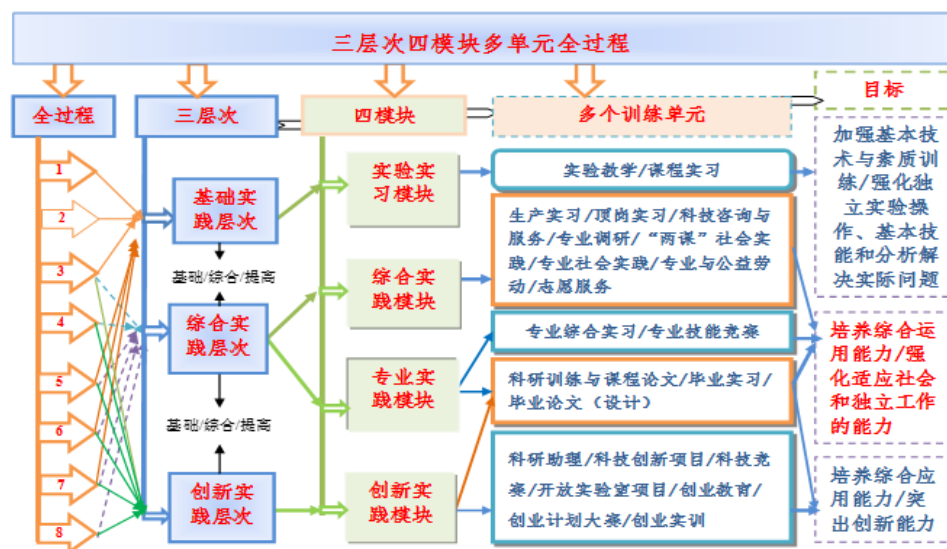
三层次四模块多单元全过程

全过程

三层次

四模块

多个训练单元

目标

1
2
3
4
5
6
7
8

基础实践层次

基础/综合/提高

综合实践层次

基础/综合/提高

创新实践层次

实验实习模块

综合实践模块

专业实践模块

创新实践模块

实验教学/课程实习

生产实习/顶岗实习/科技咨询与服务/专业调研/"两课"社会实践/专业社会实践/专业与公益劳动/志愿服务

专业综合实习/专业技能竞赛

科研训练与课程论文/毕业实习/毕业论文（设计）

科研助理/科技创新项目/科技竞赛/开放实验室项目/创业教育/创业计划大赛/创业实训

加强基本技术与素质训练/强化独立实验操作、基本技能和分析解决实际问题

培养综合运用能力/强化适应社会和独立工作的能力

培养综合应用能力/突出创新能力